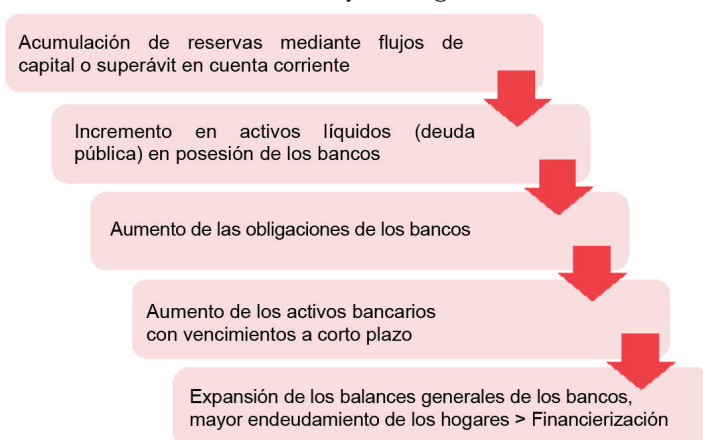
Acumulación de reservas mediante flujos de capital o superávit en cuenta corriente

Incremento en activos líquidos (deuda pública) en posesión de los bancos

Aumento de las obligaciones de los bancos

Aumento de los activos bancarios con vencimientos a corto plazo

Expansión de los balances generales de los bancos, mayor endeudamiento de los hogares > Financierización